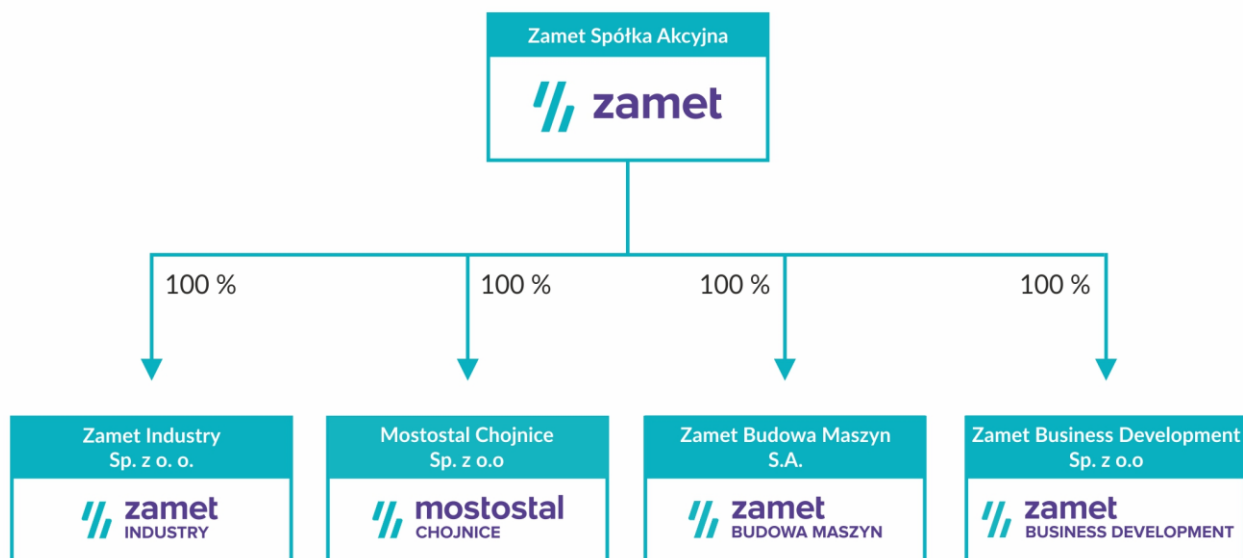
Zamet Spółka Akcyjna

zamet

100 %

100 %

100 %

100 %

Zamet Industry Sp. z o. o.

zamet INDUSTRY

Mostostal Chojnice Sp. z o.o

mostostal CHOJNICE

Zamet Budowa Maszyn S.A.

zamet BUDOWA MASZYN

Zamet Business Development Sp. z o.o

zamet BUSINESS DEVELOPMENT